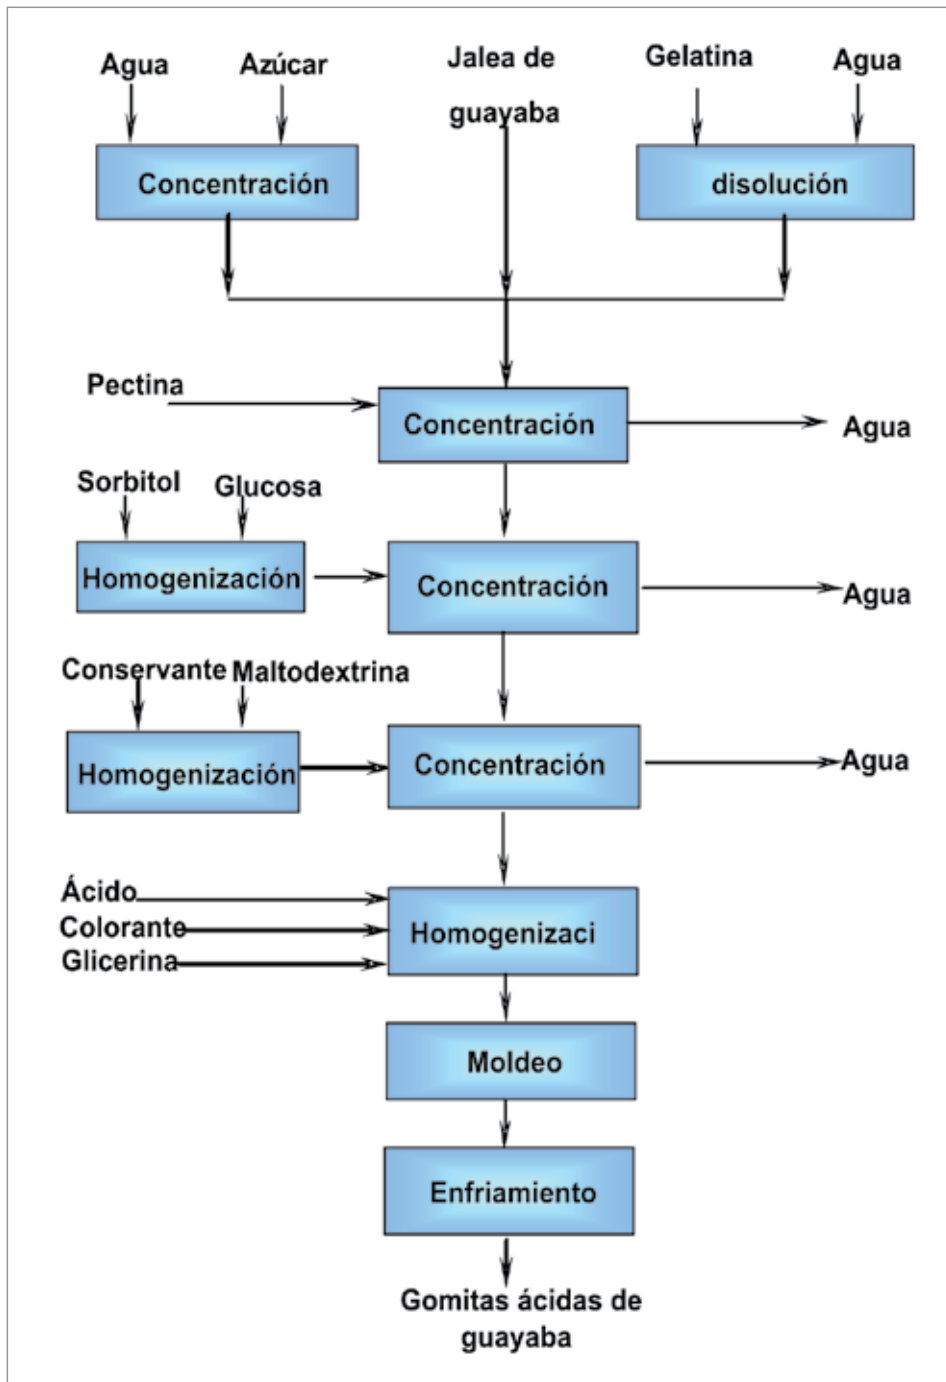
Agua
Azúcar
Jalea de guayaba
Gelatina
Agua

Concentración
disolución

Pectina
Concentración
Agua

Sorbitol
Glucosa
Homogenización
Concentración
Agua

Conservante
Maltodextrina
Homogenización
Concentración
Agua

Ácido
Colorante
Glicerina
Homogenizaci

Moldeo

Enfriamiento

Gomitas ácidas de guayaba